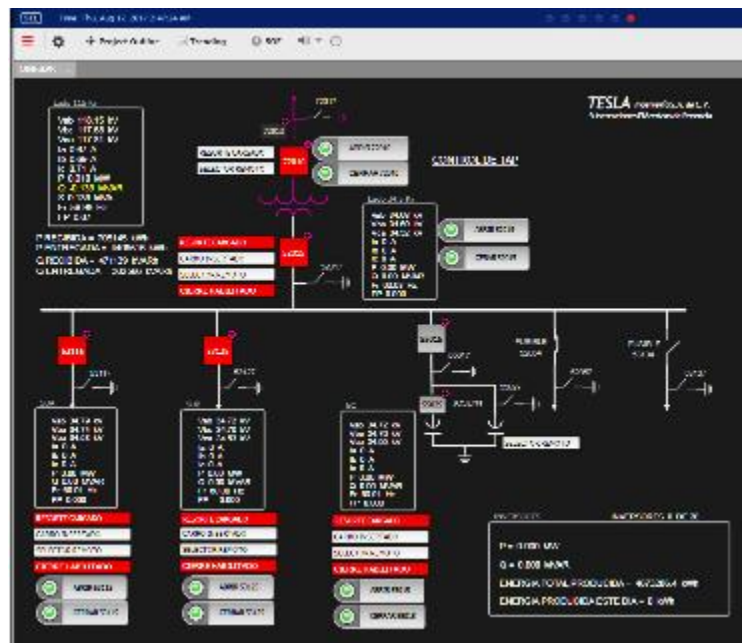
TESLA

CONTROL DE TAP

Vab 110.15 kV
Vbc 110.88 kV
Vca 110.78 kV
Ia 0.0 A
Ib 0.0 A
Ic 0.0 A
P 0.000 MW
Q 0.000 MVAR
S 0.000 MVA
F 59.98 Hz
FP 0.000

ENERGIA TOTAL PRODUCIDA = 40920964 kWh
ENERGIA PRODUCIDA ESTE DIA = 0 kWh

P = 0.000 MW

Q = 0.000 MVAR

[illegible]